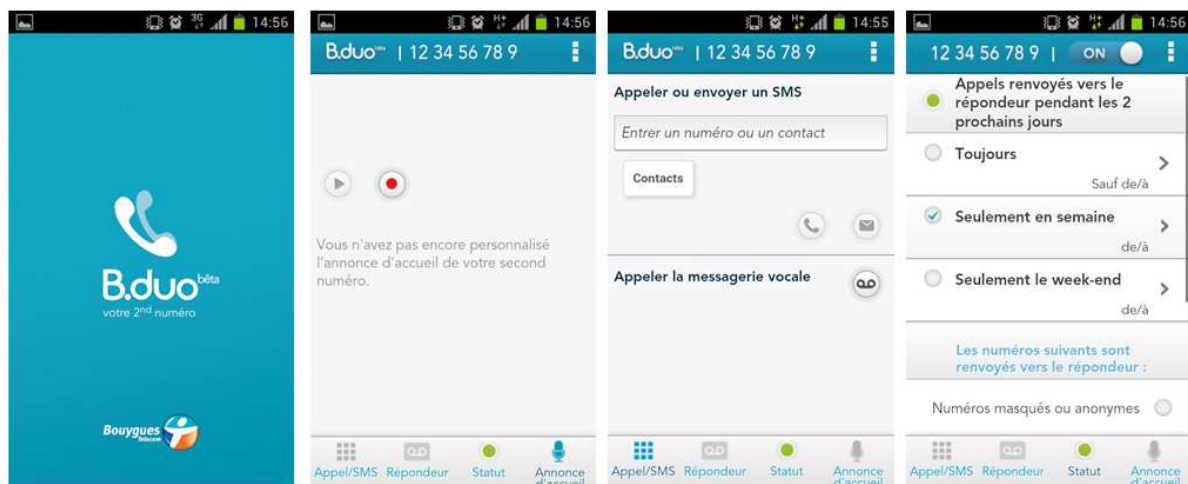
14:56

B.duo bêta
votre 2nd numéro

Bouygues Telecom

14:56

B.duo bêta | 12 34 56 78 9

Vous n'avez pas encore personnalisé l'annonce d'accueil de votre second numéro.

Appel/SMS Répondeur Statut Annonce d'accueil

14:55

B.duo bêta | 12 34 56 78 9

Appeler ou envoyer un SMS

Entrer un numéro ou un contact

Contacts

Appeler la messagerie vocale

Appel/SMS Répondeur Statut Annonce d'accueil

14:56

12 34 56 78 9 | ON

Appels renvoyés vers le répondeur pendant les 2 prochains jours

Toujours
Sauf de/à

Seulement en semaine
de/à

Seulement le week-end
de/à

Les numéros suivants sont renvoyés vers le répondeur :

Numéros masqués ou anonymes

Appel/SMS Répondeur Statut Annonce d'accueil